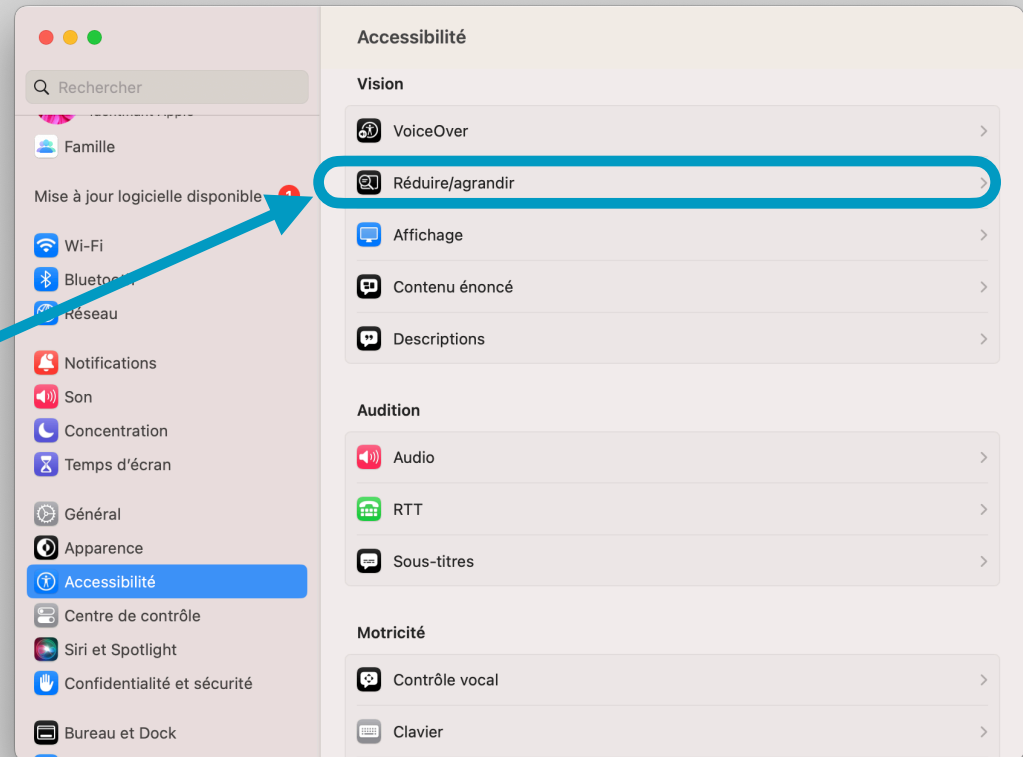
Rechercher

Identifiant Apple

Famille

Mise à jour logicielle disponible 1

Wi-Fi

Bluetooth

Réseau

Notifications

Son

Concentration

Temps d'écran

Général

Apparence

Accessibilité

Centre de contrôle

Siri et Spotlight

Confidentialité et sécurité

Bureau et Dock

Accessibilité

Vision

VoiceOver

Réduire/agrandir

Affichage

Contenu énoncé

Descriptions

Audition

Audio

RTT

Sous-titres

Motricité

Contrôle vocal

Clavier